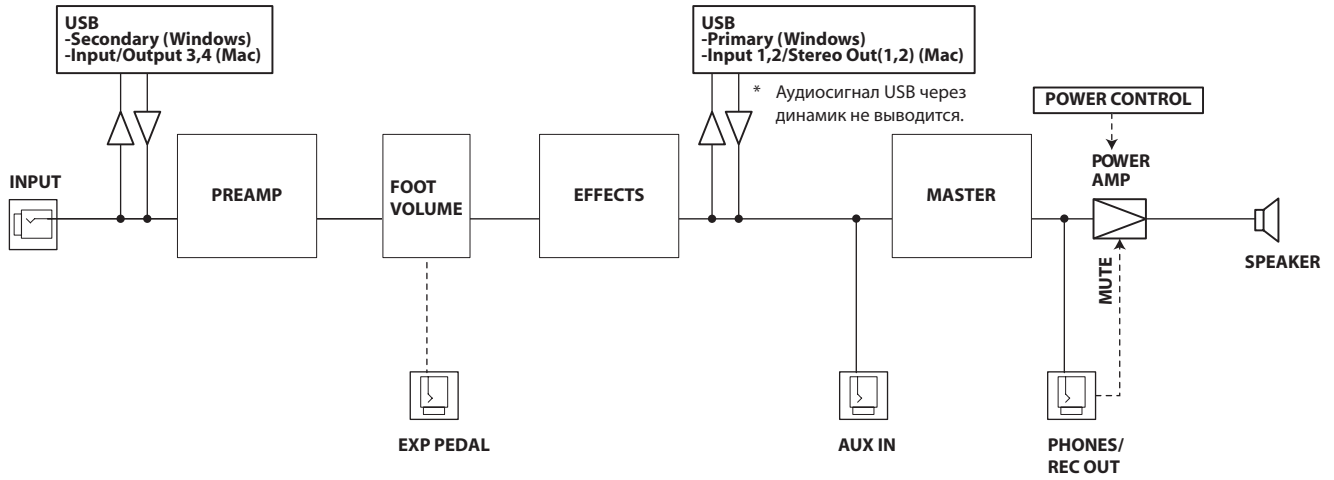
USB
-Secondary (Windows)
-Input/Output 3,4 (Mac)

USB
-Primary (Windows)
-Input 1,2/Stereo Out(1,2) (Mac)

* Аудиосигнал USB через динамик не выводится.

POWER CONTROL

INPUT

PREAMP

FOOT VOLUME

EFFECTS

MASTER

POWER AMP

MUTE

SPEAKER

EXP PEDAL

AUX IN

PHONES/ REC OUT